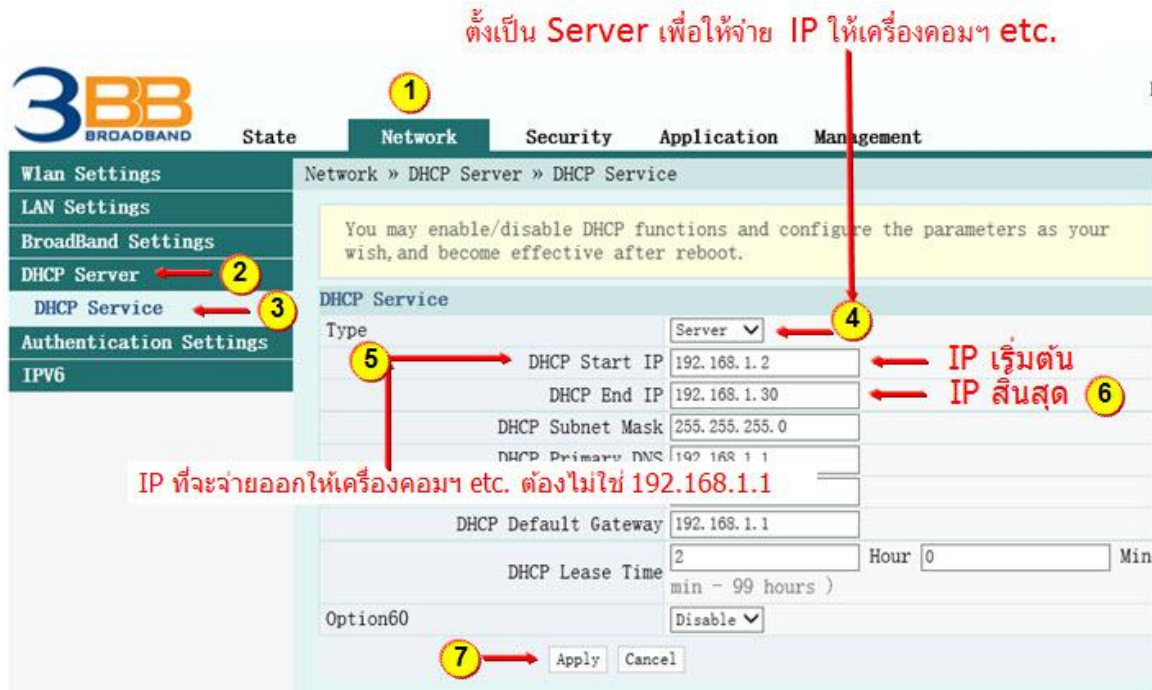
ตั้งเป็น Server เพื่อให้จ่าย IP ให้เครื่องคอมฯ etc.

3BB BROADBAND

1

State Network Security Application Management

Wlan Settings
LAN Settings
BroadBand Settings
DHCP Server 2
DHCP Service 3
Authentication Settings
IPV6

Network » DHCP Server » DHCP Service

You may enable/disable DHCP functions and configure the parameters as your wish, and become effective after reboot.

DHCP Service

Type Server 4

5 DHCP Start IP 192.168.1.2 IP เริ่มต้น

DHCP End IP 192.168.1.30 IP สิ้นสุด 6

DHCP Subnet Mask 255.255.255.0

DHCP Primary DNS 192.168.1.1

IP ที่จะจ่ายออกให้เครื่องคอมฯ etc. ต้องไม่ใช่ 192.168.1.1

DHCP Default Gateway 192.168.1.1

DHCP Lease Time 2 Hour 0 Min
min - 99 hours )

Option60 Disable

7 Apply Cancel